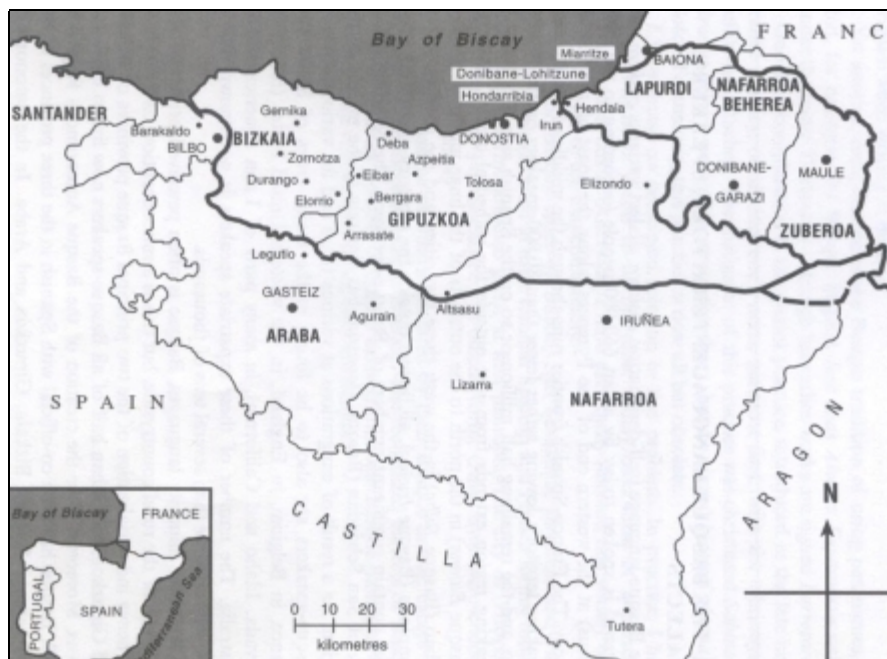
Bay of Biscay

FRANC

Miarritze
BAIONA
Donibane-Lohitzune
Hondarribia
LAPURDI
NAFARROA BEHEREA
SANTANDER
Gernika
Barakaldo
BILBO
BIZKAIA
Deba
DONOSTIA
Irun
Hendaia
Zornotza
Azpeitia
Durango
Eibar
Elorrio
Bergara
Tolosa
Elizondo
DONIBANE-GARAZI
MAULE
GIPUZKOA
Arrasate
ZUBEROA
Legutio
GASTEIZ
Agurain
Altsasu
IRUÑEA
ARABA
Lizarra
NAFARROA
SPAIN
ARAGON
N
CASTILLA
Bay of Biscay
FRANCE
PORTUGAL
SPAIN
Mediterranean Sea
0 10 20 30
kilometres
Tutera